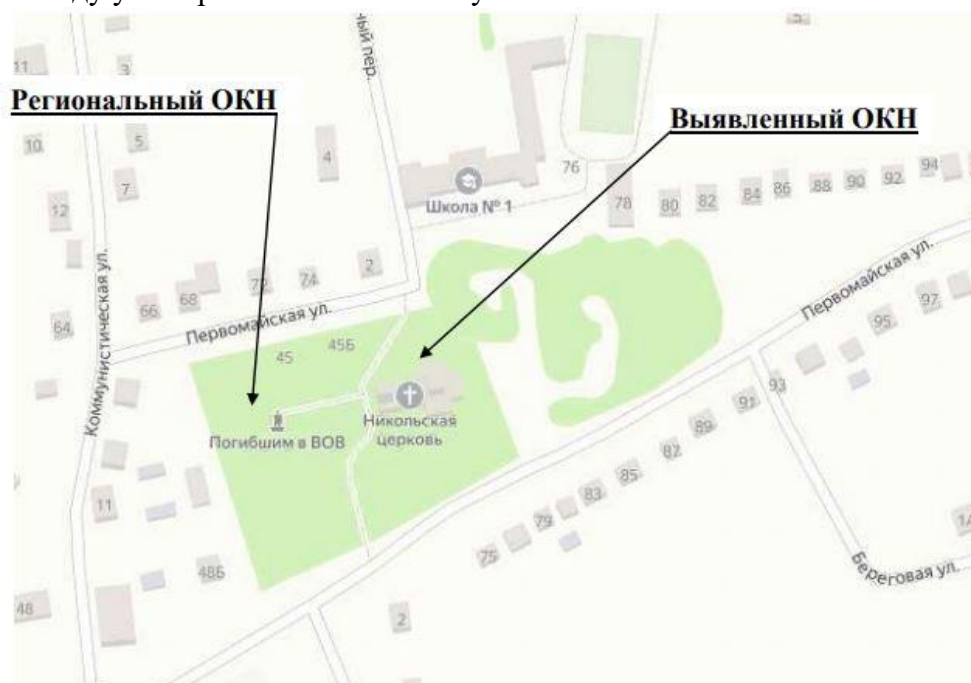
Региональный ОКН

Выявленный ОКН

11
3
ый пер.
10
5
4
7
12
76
Школа № 1
78
80
82
84
86
88
90
92
94
Коммунистическая ул.
66
68
72
74
2
Первомайская ул.
64
45
45Б
Первомайская ул.
95
97
93
91
Погибшим в ВОВ
Никольская церковь
89
82
85
83
79
75
11
48Б
48
2
Береговая ул.